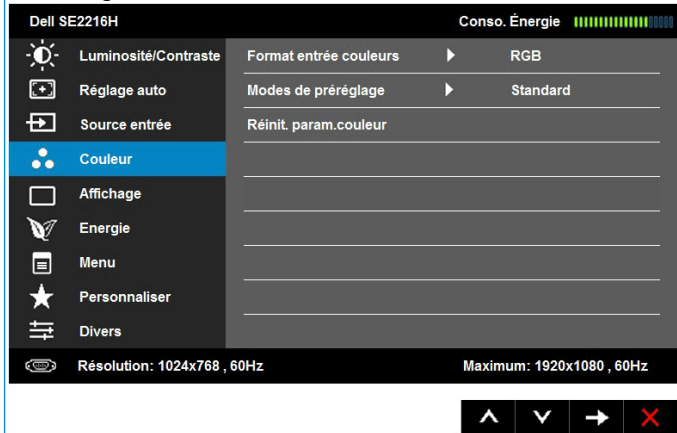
Dell SE2216H

Conso. Énergie

Luminosité/Contraste
Réglage auto
Source entrée
Couleur
Affichage
Energie
Menu
Personnaliser
Divers

Format entrée couleurs ▶ RGB
Modes de préréglage ▶ Standard
Réinit. param.couleur

Résolution: 1024x768 , 60Hz

Maximum: 1920x1080 , 60Hz